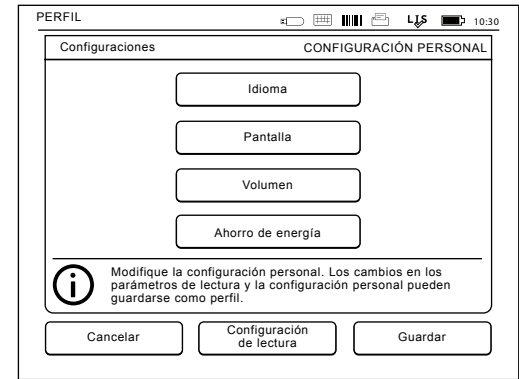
PERFIL

LIS 10:30

Configuraciones

CONFIGURACIÓN PERSONAL

Idioma

Pantalla

Volumen

Ahorro de energía

Modifique la configuración personal. Los cambios en los parámetros de lectura y la configuración personal pueden guardarse como perfil.

Cancelar

Configuración de lectura

Guardar